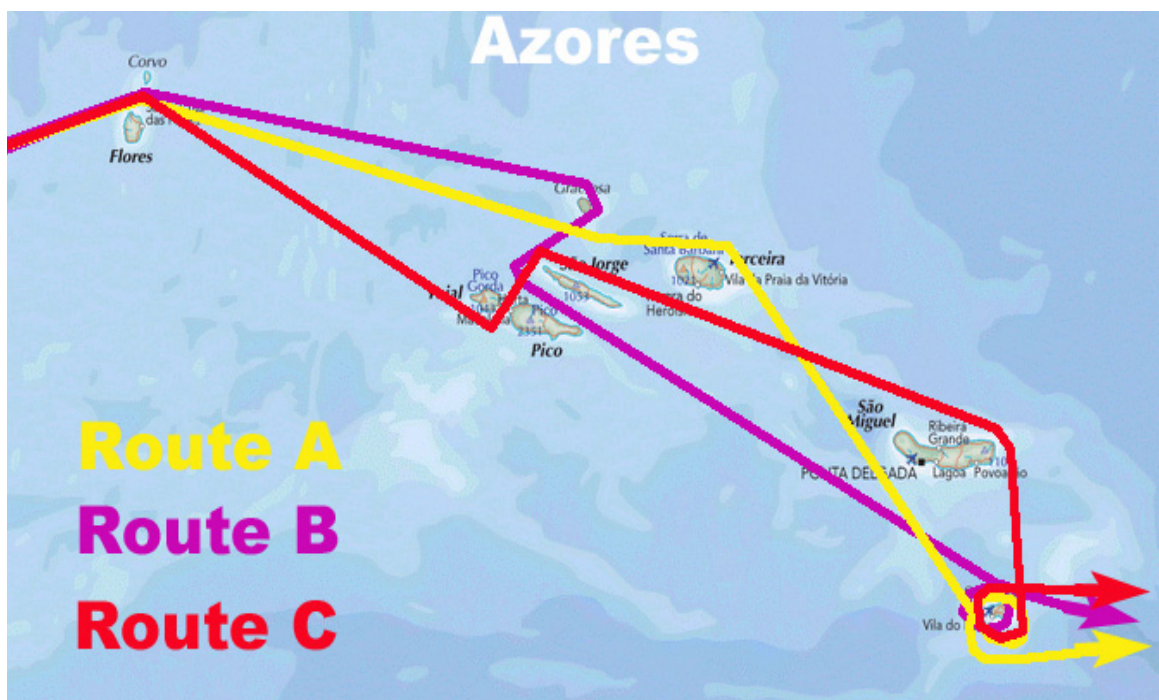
Azores

Corvo

das

Flores

Graciosa

Serra de Santa Bárbara

Terceira

1021

Vila da Praia da Vitória

Pico Gorda

São Jorge

1053

Faial

Horta

Pico

2351

Pico

do Heroísmo

São Miguel

Ribeira Grande

PONTA DELGADA

Lagoa

Povoação

Vila do

Route A

Route B

Route C